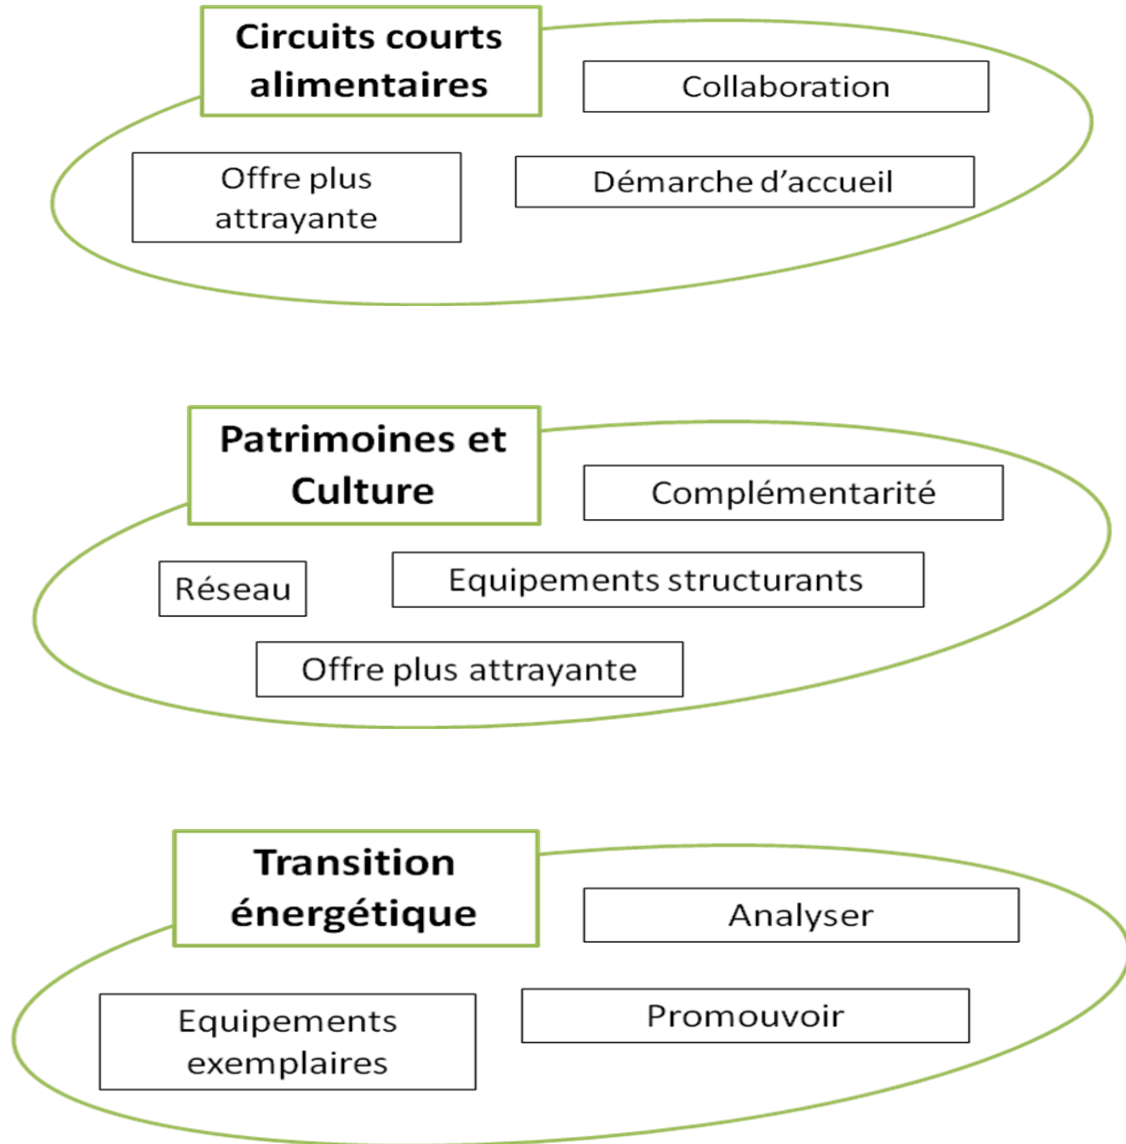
Circuits courts alimentaires

Collaboration

Offre plus attrayante

Démarche d’accueil

Patrimoines et Culture

Complémentarité

Réseau

Equipements structurants

Offre plus attrayante

Transition énergétique

Analyser

Equipements exemplaires

Promouvoir